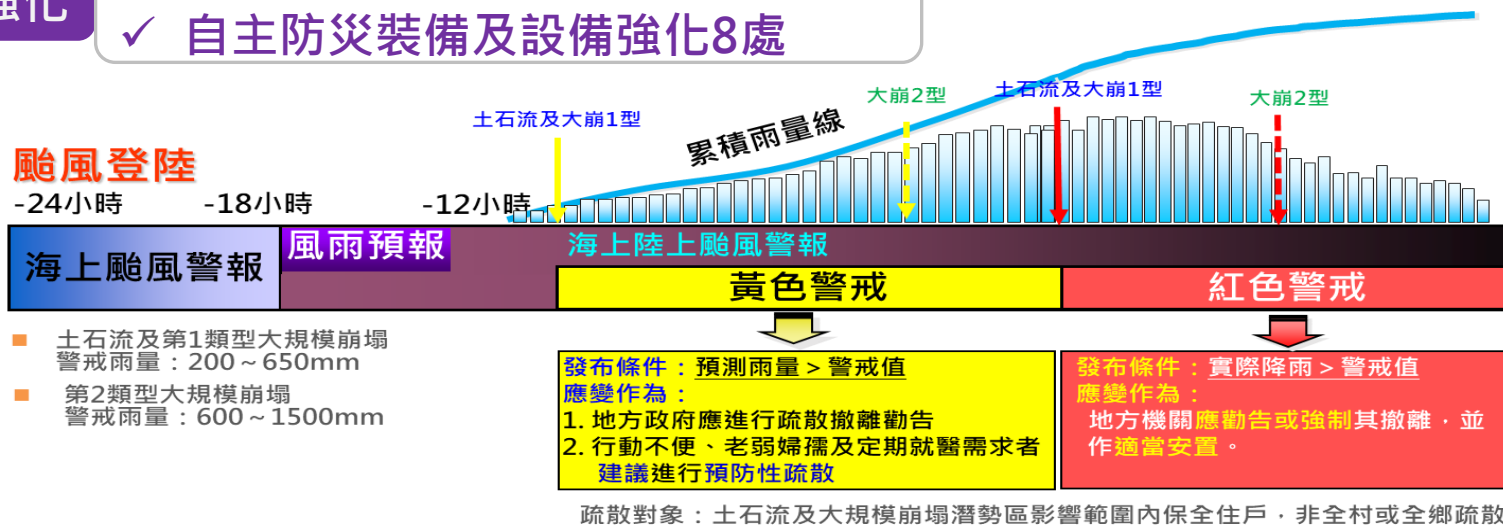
強化

✓ 自主防災裝備及設備強化8處

颱風登陸

-24小時 -18小時 -12小時

土石流及大崩1型

大崩2型

累積雨量線

土石流及大崩1型

大崩2型

海上颱風警報

風雨預報

海上陸上颱風警報

黃色警戒

紅色警戒

土石流及第1類型大規模崩塌
警戒雨量：200～650mm

第2類型大規模崩塌
警戒雨量：600～1500mm

發布條件：預測雨量＞警戒值
應變作為：
1. 地方政府應進行疏散撤離勸告
2. 行動不便、老弱婦孺及定期就醫需求者建議進行預防性疏散

發布條件：實際降雨＞警戒值
應變作為：
地方機關應勸告或強制其撤離，並作適當安置。

疏散對象：土石流及大規模崩塌潛勢區影響範圍內保全住戶，非全村或全鄉疏散